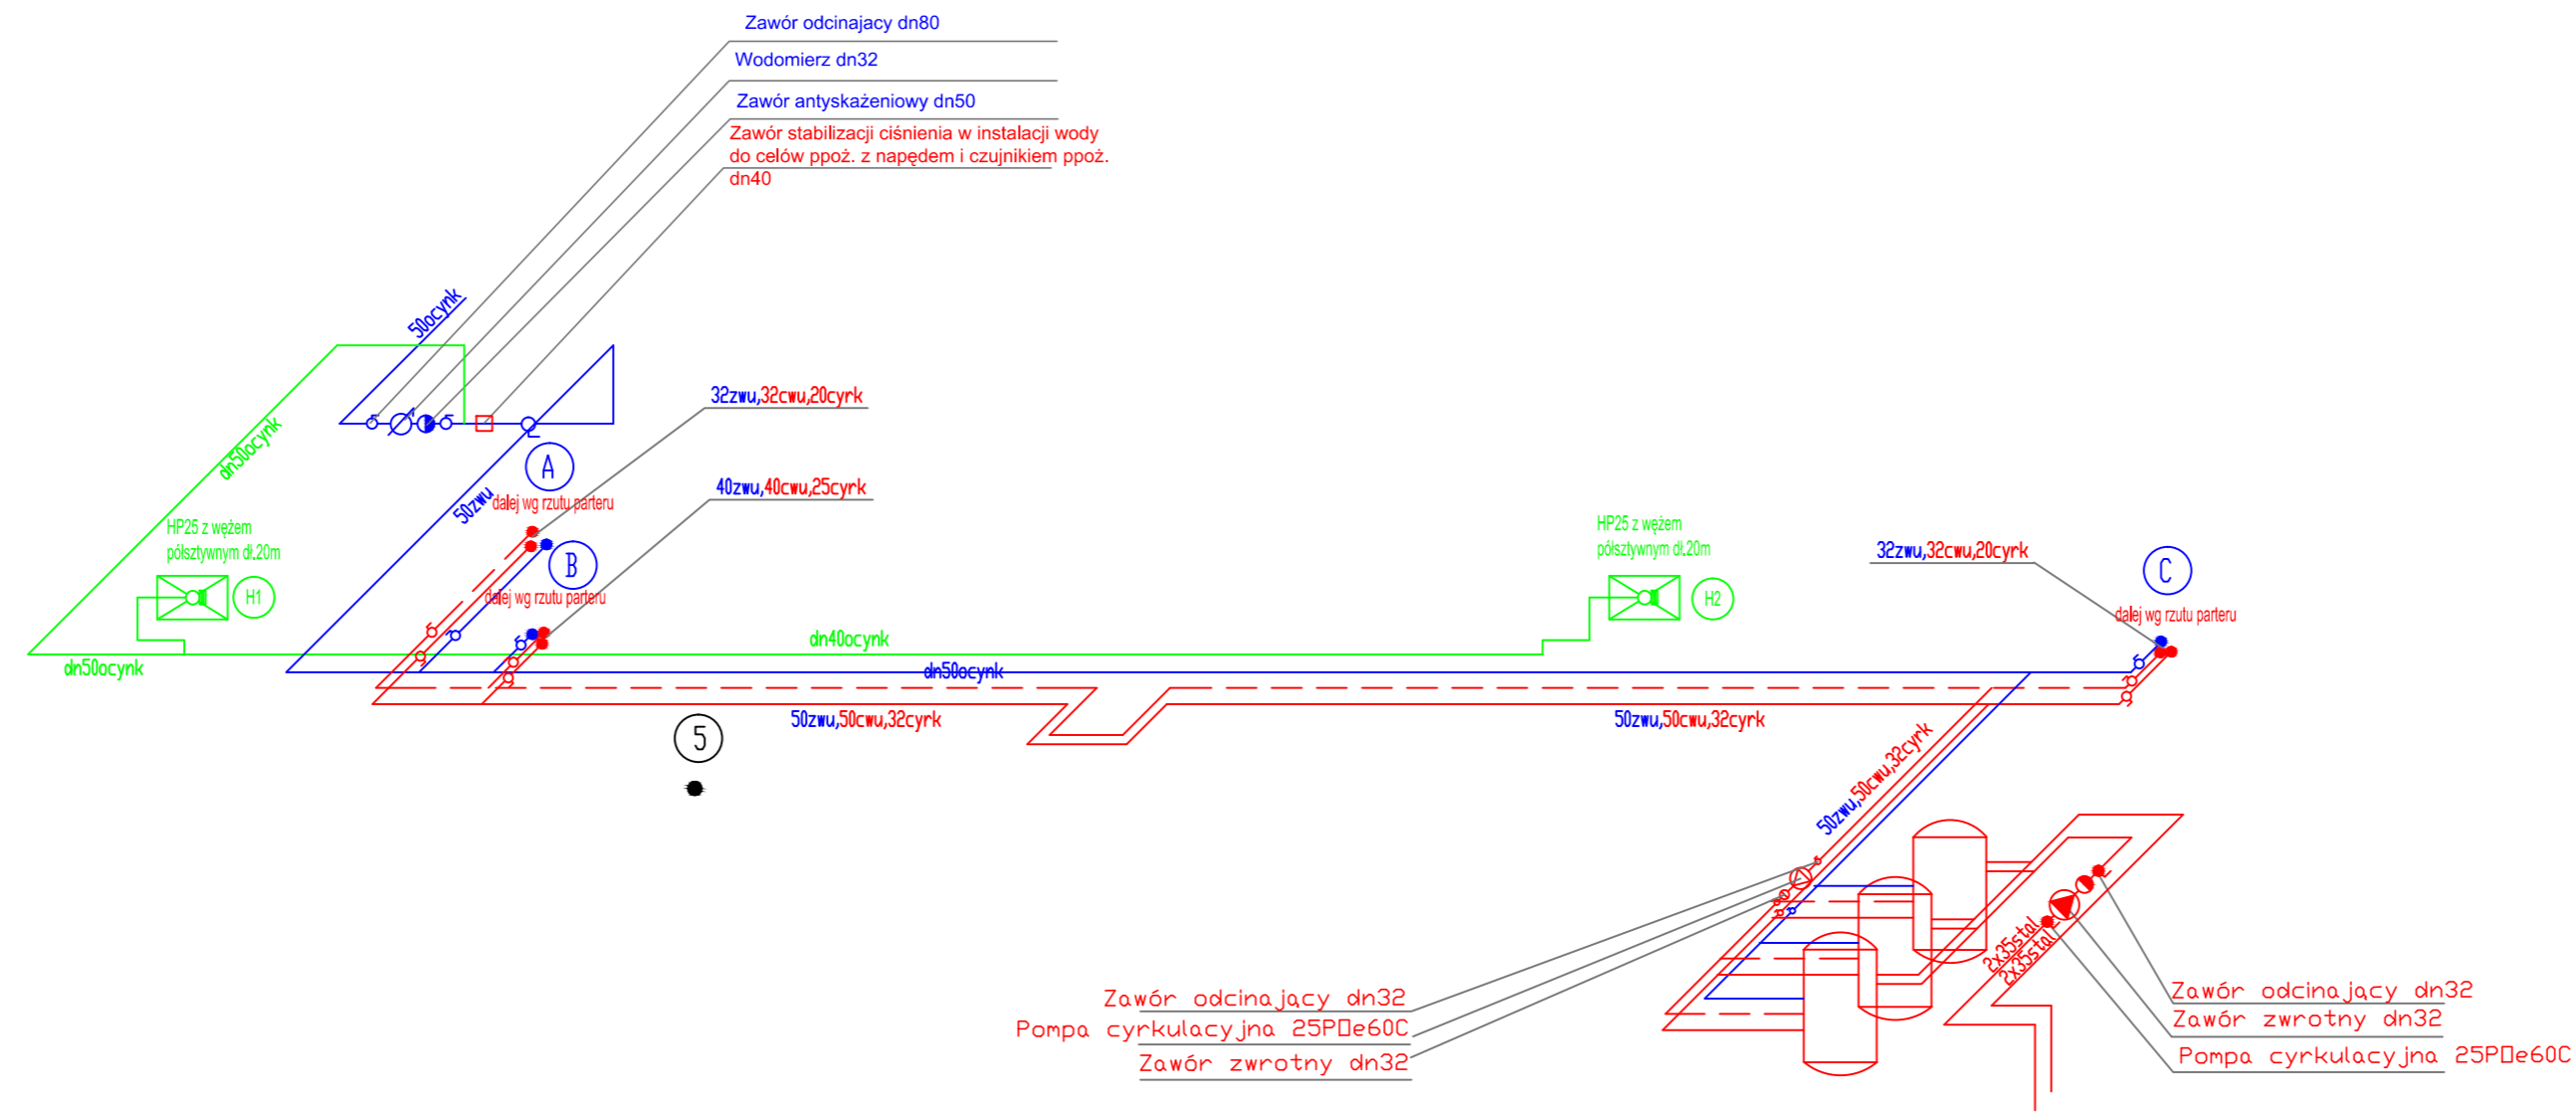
Zawór odcinajacy dn80

Wodomierz dn32

Zawór antyskażeniowy dn50

Zawór stabilizacji ciśnienia w instalacji wody do celów ppoż. z napędem i czujnikiem ppoż. dn40

50ocynk

32zwu,32cwu,20cyrk

dn50ocynk

A

50zwu

dalej wg rzutu parteru

40zwu,40cwu,25cyrk

HP25 z wężem półsztywnym dł.20m

B

H1

dalej wg rzutu parteru

HP25 z wężem półsztywnym dł.20m

32zwu,32cwu,20cyrk

C

H2

dalej wg rzutu parteru

dn40ocynk

dn50ocynk

dn50ocynk

50zwu,50cwu,32cyrk

50zwu,50cwu,32cyrk

5

50zwu,50cwu,32cyrk

2x35stal

2x35stal

Zawór odcinajacy dn32

Pompa cyrkulacyjna 25P□e60C

Zawór zwrotny dn32

Zawór odcinajacy dn32

Zawór zwrotny dn32

Pompa cyrkulacyjna 25P□e60C